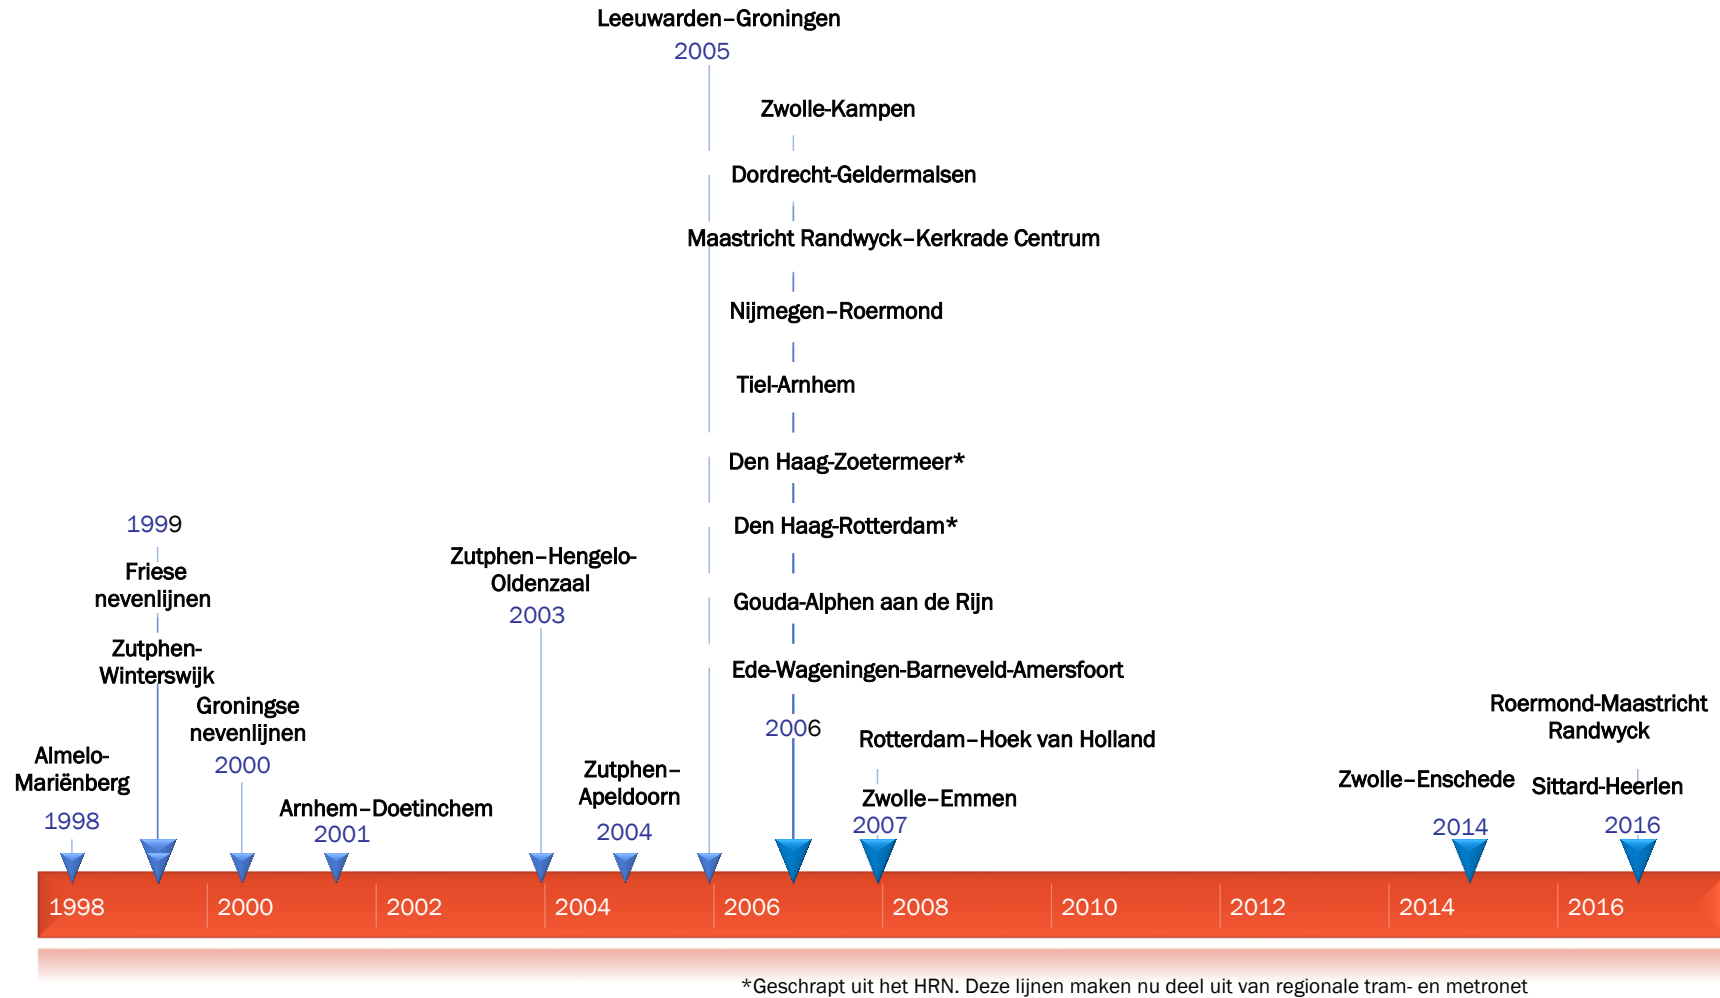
Leeuwarden–Groningen
2005

Zwolle-Kampen

Dordrecht-Geldermalsen

Maastricht Randwyck–Kerkrade Centrum

Nijmegen–Roermond

Tiel-Arnhem

Den Haag-Zoetermeer*

Den Haag-Rotterdam*

Gouda-Alphen aan de Rijn

Ede-Wageningen-Barneveld-Amersfoort

2006

1999
Friese nevenlijnen

Zutphen-Winterswijk

Groningse nevenlijnen
2000

Almelo-Mariënberg
1998

Arnhem–Doetinchem
2001

Zutphen–Hengelo-Oldenzaal
2003

Zutphen–Apeldoorn
2004

Rotterdam–Hoek van Holland

Zwolle–Emmen
2007

Zwolle–Enschede
2014

Roermond-Maastricht Randwyck

Sittard-Heerlen
2016

1998 2000 2002 2004 2006 2008 2010 2012 2014 2016

*Geschrapt uit het HRN. Deze lijnen maken nu deel uit van regionale tram- en metronet